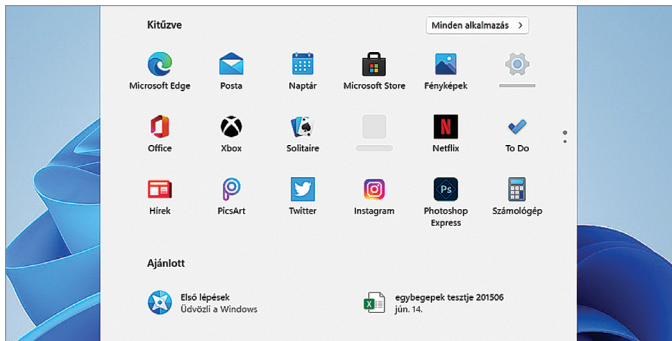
Kitűzve

Minden alkalmazás >

Microsoft Edge
Posta
Naptár
Microsoft Store
Fényképek

Office
Xbox
Solitaire
Netflix
To Do

Hírek
PicsArt
Twitter
Instagram
Photoshop Express
Számológép

Ajánlott

Első lépések
Üdvözli a Windows

egybegepek tesztje 201506
jún. 14.